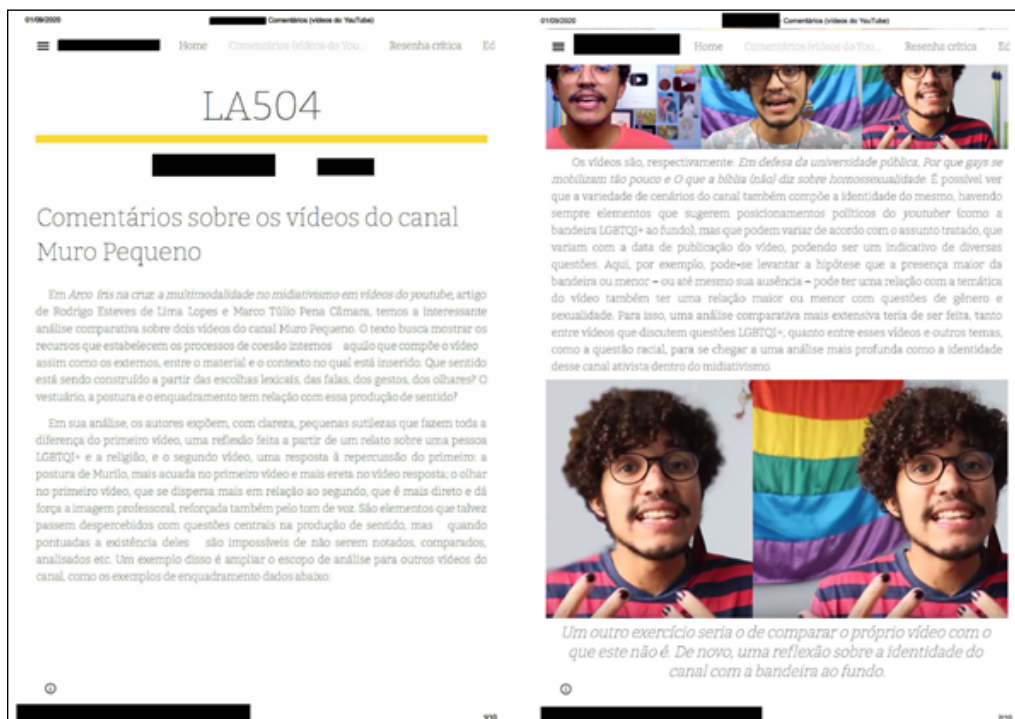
01/09/2020 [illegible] Comentários (vídeos do YouTube)

Home Comentários (vídeos do You... Resenha crítica Ed

LA504

Comentários sobre os vídeos do canal Muro Pequeno

Em *Arco íris na cruz: a multimodalidade no midiativismo em vídeos do youtube*, artigo de Rodrigo Esteves de Lima Lopes e Marco Túlio Pena Câmara, temos a interessante análise comparativa sobre dois vídeos do canal Muro Pequeno. O texto busca mostrar os recursos que estabelecem os processos de coesão internos aquilo que compõe o vídeo assim como os externos, entre o material e o contexto no qual está inserido. Que sentido está sendo construído a partir das escolhas lexicais, das falas, dos gestos, dos olhares? O vestuário, a postura e o enquadramento tem relação com essa produção de sentido?

Em sua análise, os autores expõem, com clareza, pequenas sutilezas que fazem toda a diferença do primeiro vídeo, uma reflexão feita a partir de um relato sobre uma pessoa LGBTQI+ e a religião, e o segundo vídeo, uma resposta à repercussão do primeiro: a postura de Murilo, mais acuada no primeiro vídeo e mais ereta no vídeo resposta; o olhar no primeiro vídeo, que se dispersa mais em relação ao segundo, que é mais direto e dá força a imagem professoral, reforçada também pelo tom de voz. São elementos que talvez passem despercebidos com questões centrais na produção de sentido, mas quando pontuadas a existência deles são impossíveis de não serem notados, comparados, analisados etc. Um exemplo disso é ampliar o escopo de análise para outros vídeos do canal, como os exemplos de enquadramento dados abaixo:

01/09/2020 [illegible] Comentários (vídeos do YouTube)

Home Comentários (vídeos do You... Resenha crítica Ed

Os vídeos são, respectivamente: *Em defesa da universidade pública*, *Por que gays se mobilizam tão pouco* e *O que a bíblia (não) diz sobre homossexualidade*. É possível ver que a variedade de cenários do canal também compõe a identidade do mesmo, havendo sempre elementos que sugerem posicionamentos políticos do *youtuber* (como a bandeira LGBTQI+ ao fundo), mas que podem variar de acordo com o assunto tratado, que variam com a data de publicação do vídeo, podendo ser um indicativo de diversas questões. Aqui, por exemplo, pode-se levantar a hipótese que a presença maior da bandeira ou menor – ou até mesmo sua ausência – pode ter uma relação com a temática do vídeo também ter uma relação maior ou menor com questões de gênero e sexualidade. Para isso, uma análise comparativa mais extensiva teria de ser feita, tanto entre vídeos que discutem questões LGBTQI+, quanto entre esses vídeos e outros temas, como a questão racial, para se chegar a uma análise mais profunda como a identidade desse canal ativista dentro do midiativismo.

*Um outro exercício seria o de comparar o próprio vídeo com o que este não é. De novo, uma reflexão sobre a identidade do canal com a bandeira ao fundo.*